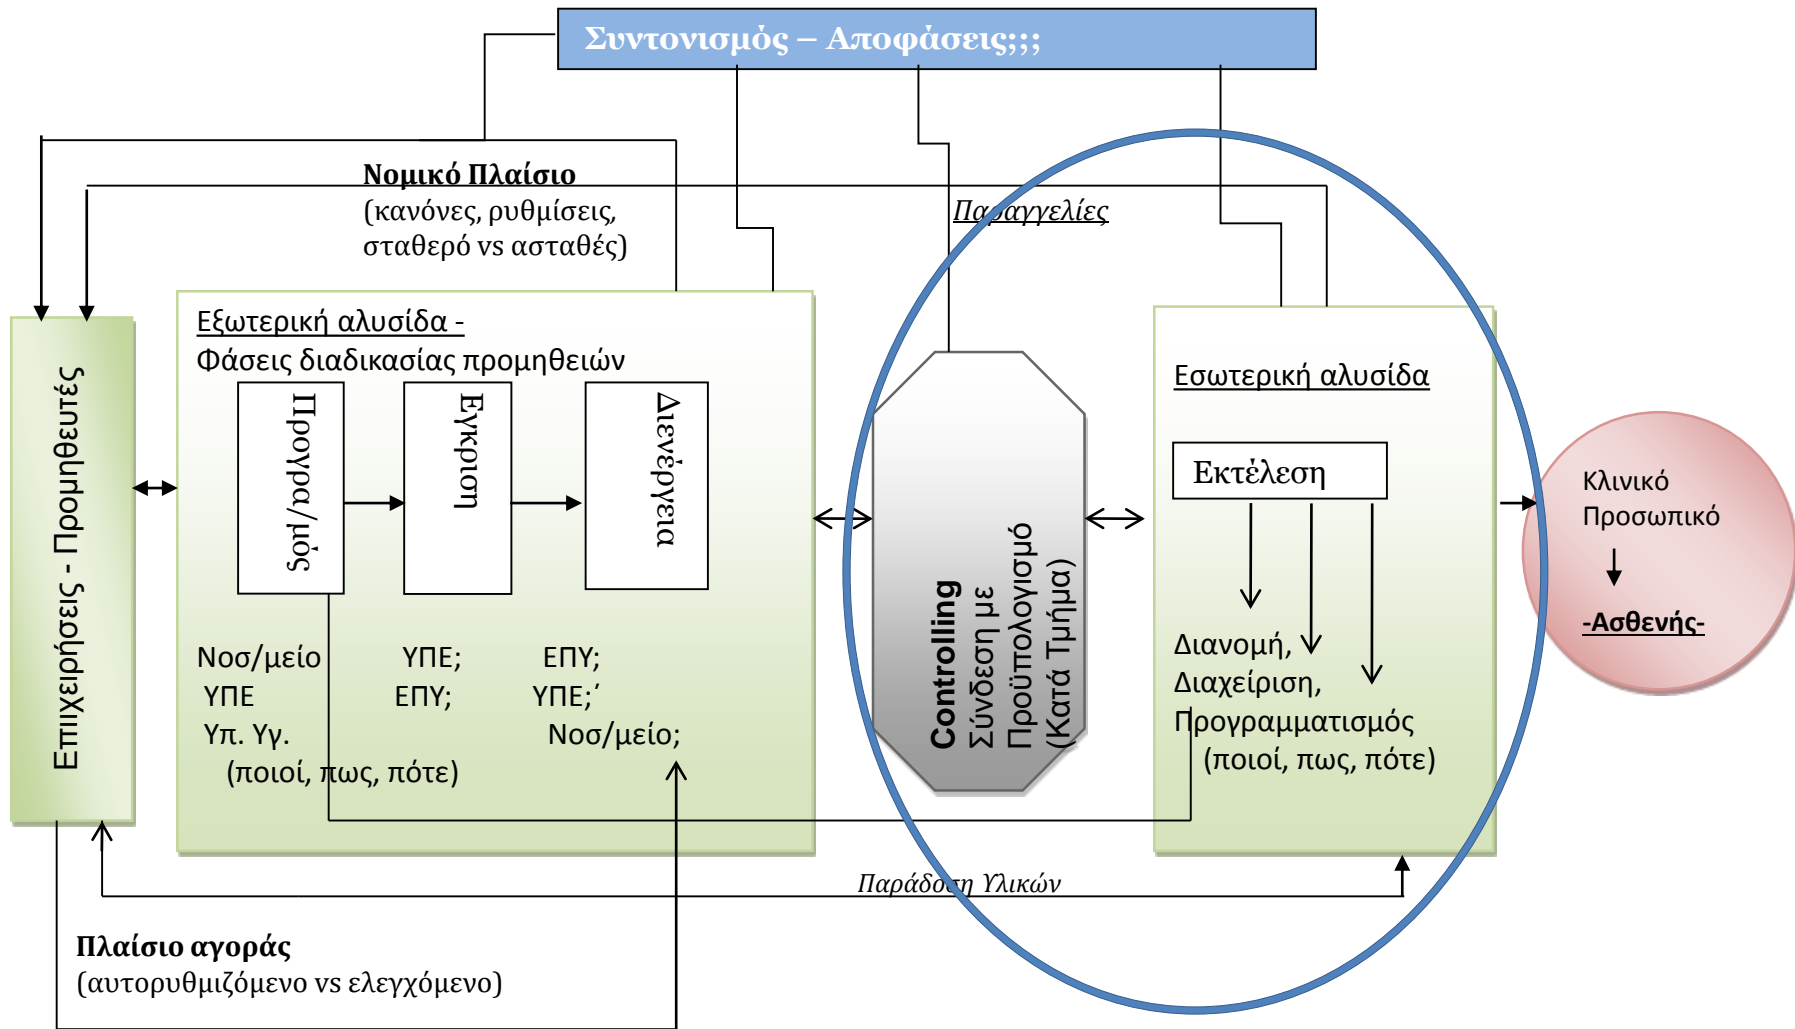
Συντονισμός – Αποφάσεις;;;

Νομικό Πλαίσιο
(κανόνες, ρυθμίσεις, σταθερό vs ασταθές)

Παραγγελίες

Επιχειρήσεις - Προμηθευτές

Εξωτερική αλυσίδα -
Φάσεις διαδικασίας προμηθειών

Προγρα/μός

Έγκριση

Διενέργεια

Νοσ/μείο
ΥΠΕ
Υπ. Υγ.
(ποιοί, πως, πότε)

ΥΠΕ;
ΕΠΥ;

ΕΠΥ;
ΥΠΕ;΄
Νοσ/μείο;

Controlling
Σύνδεση με
Προϋπολογισμό
(Κατά Τμήμα)

Εσωτερική αλυσίδα

Εκτέλεση

Διανομή,
Διαχείριση,
Προγραμματισμός
(ποιοί, πως, πότε)

Κλινικό
Προσωπικό

-Ασθενής-

Παράδοση Υλικών

Πλαίσιο αγοράς
(αυτορυθμιζόμενο vs ελεγχόμενο)